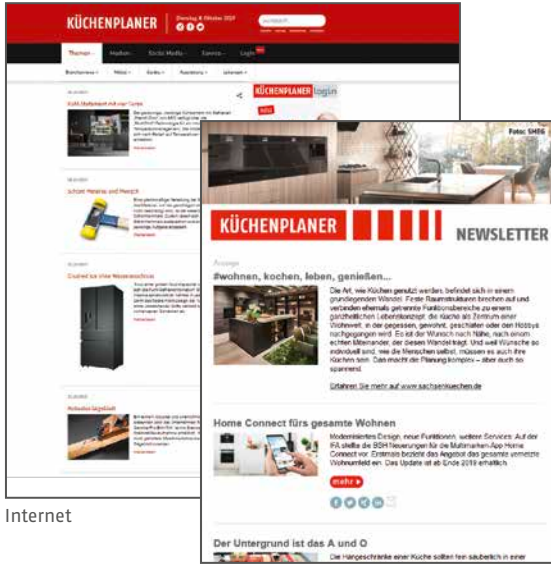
KÜCHENPLANER

Themen · Medien · Social Media · Events · Login

KÜCHENPLANER login

Foto: SHEG

KÜCHENPLANER

NEWSLETTER

Anzeige

#wohnen, kochen, leben, genießen...

Die Art, wie Küchen genutzt werden, befindet sich in einem grundlegenden Wandel. Feste Raumstrukturen brechen auf und verbinden ehemals getrennte Funktionsbereiche zu einem ganzheitlichen Lebensmittelpunkt: die Küche als Zentrum einer Wohnwelt, in der gegessen, gewohnt, geschlafen oder den Hobbys nachgegangen wird. Es ist der Wunsch nach Nähe, nach einem echten Miteinander, der diesen Wandel trägt. Und weil Wünsche so individuell sind, wie die Menschen selbst, müssen es auch ihre Küchen sein. Das macht die Planung komplex – aber auch so spannend.

Erfahren Sie mehr auf www.sachsenkuechen.de

Home Connect fürs gesamte Wohnen

Modernisiertes Design, neue Funktionen, weitere Services: Auf der IFA stellte die BSH Neuerungen für die Multimarken-App Home Connect vor. Erstmals bezieht das Angebot das gesamte vernetzte Wohnumfeld ein. Das Update ist ab Ende 2019 erhältlich.

mehr

Der Untergrund ist das A und O

Die Hängeschränke einer Küche sollten fein säuberlich in einer

Internet